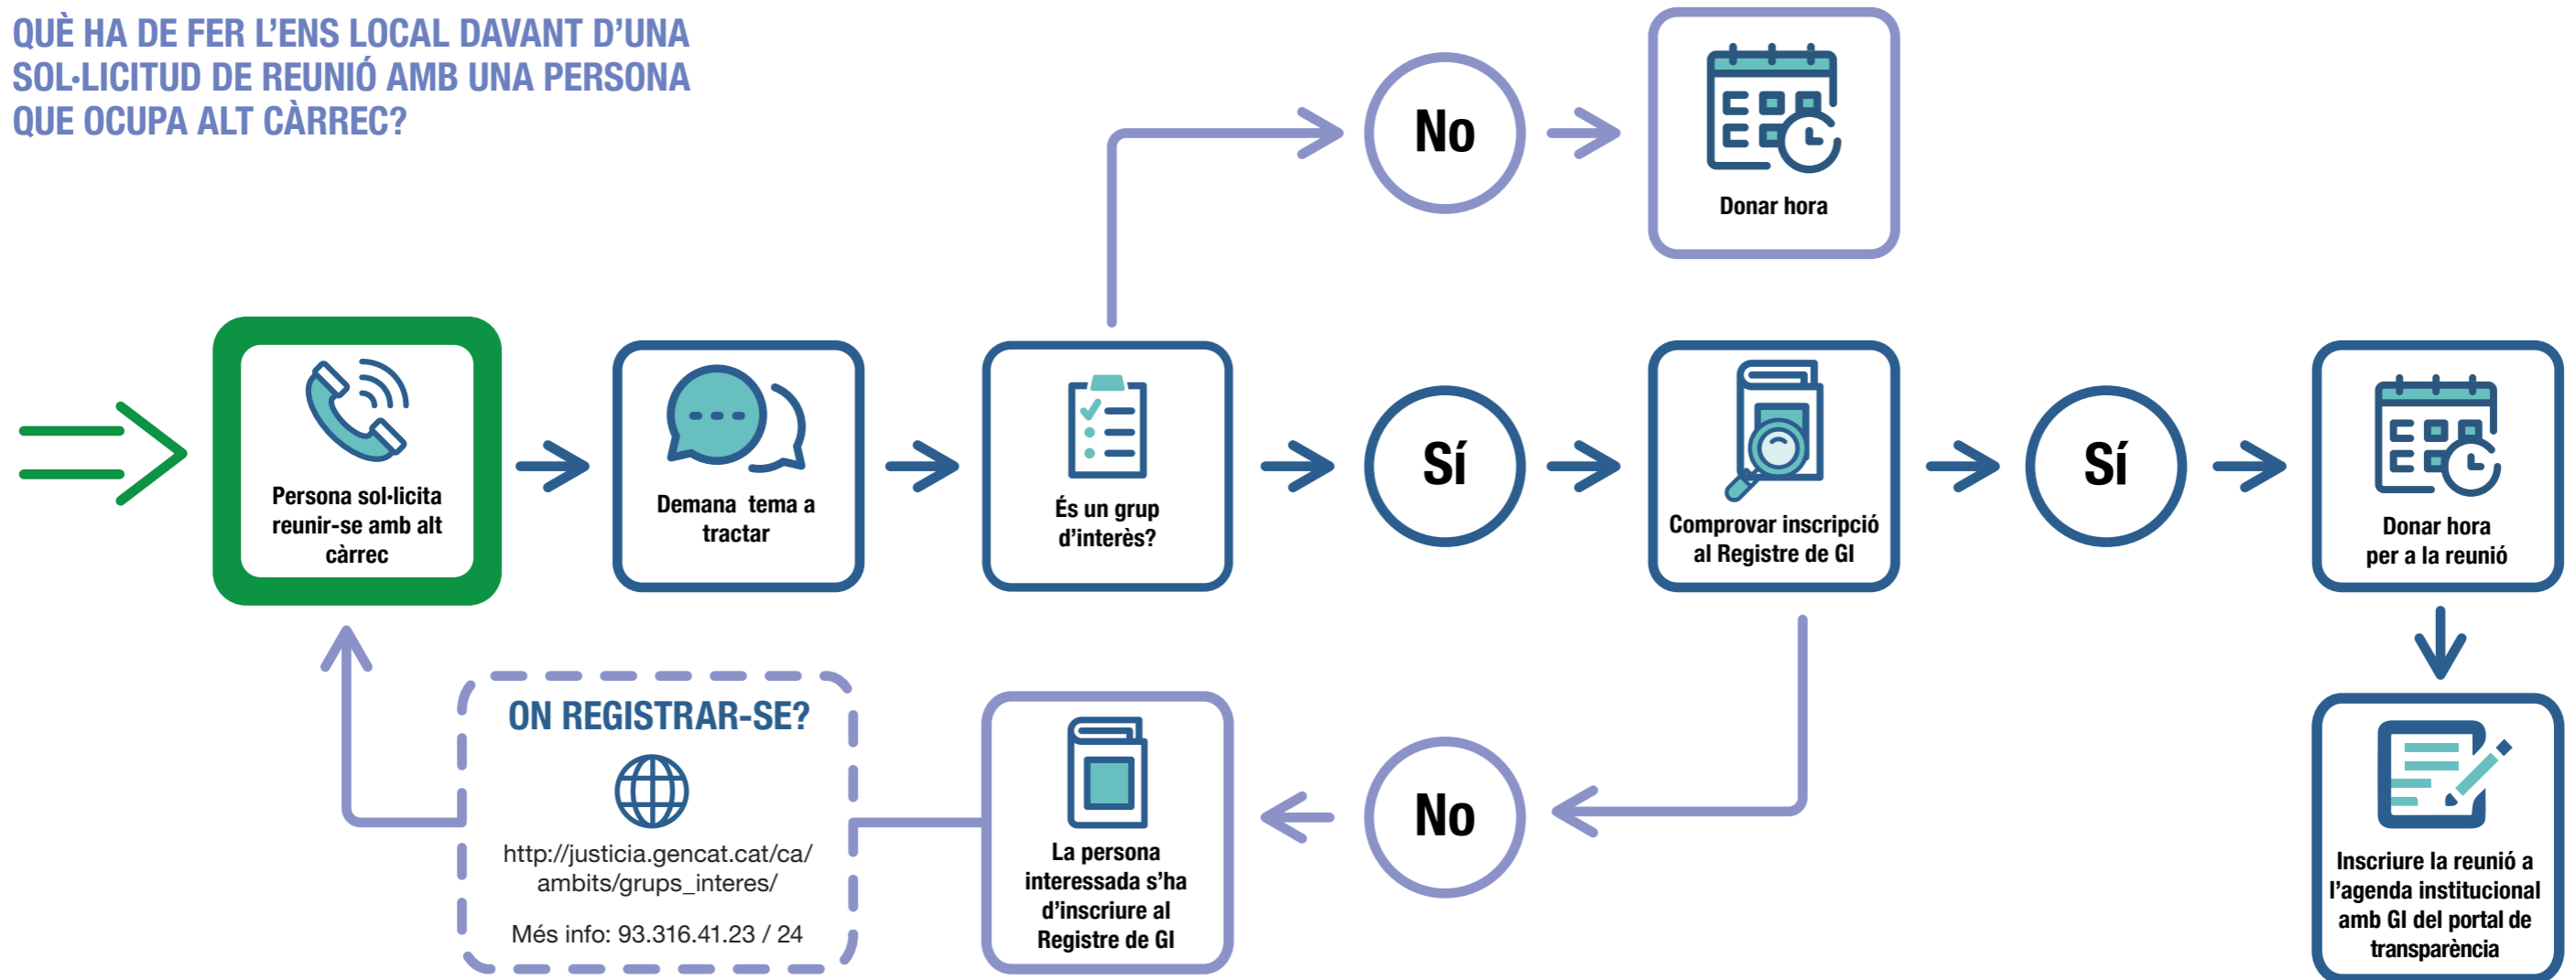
QUÈ HA DE FER L'ENS LOCAL DAVANT D'UNA SOL·LICITUD DE REUNIÓ AMB UNA PERSONA QUE OCUPA ALT CÀRREC?

Persona sol·licita reunir-se amb alt càrrec

Demana tema a tractar

És un grup d'interès?

No

Donar hora

Sí

Comprovar inscripció al Registre de GI

Sí

Donar hora per a la reunió

Inscriure la reunió a l'agenda institucional amb GI del portal de transparència

No

La persona interessada s'ha d'inscriure al Registre de GI

ON REGISTRAR-SE?

http://justicia.gencat.cat/ca/ambits/grups_interes/

Més info: 93.316.41.23 / 24